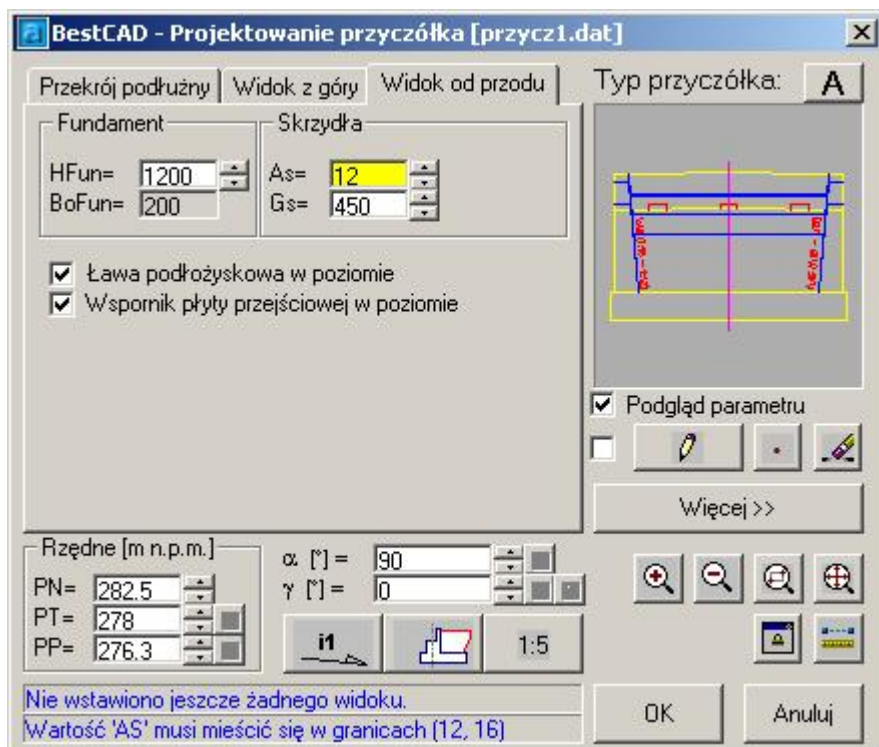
BestCAD - Projektowanie przyczółka [przycz1.dat]

Przekrój podłużny | Widok z góry | Widok od przodu

Typ przyczółka: A

Fundament
HFun= 1200
BoFun= 200

Skrzydła
As= 12
Gs= 450

Ława podłożyskowa w poziomie
Wspornik płyty przejściowej w poziomie

Podgląd parametru

Więcej >>

Rzędne [m n.p.m.]
PN= 282.5
PT= 278
PP= 276.3

α [°] = 90
γ [°] = 0

i1

1:5

Nie wstawiono jeszcze żadnego widoku.
Wartość 'AS' musi mieścić się w granicach (12, 16)

OK
Anuluj